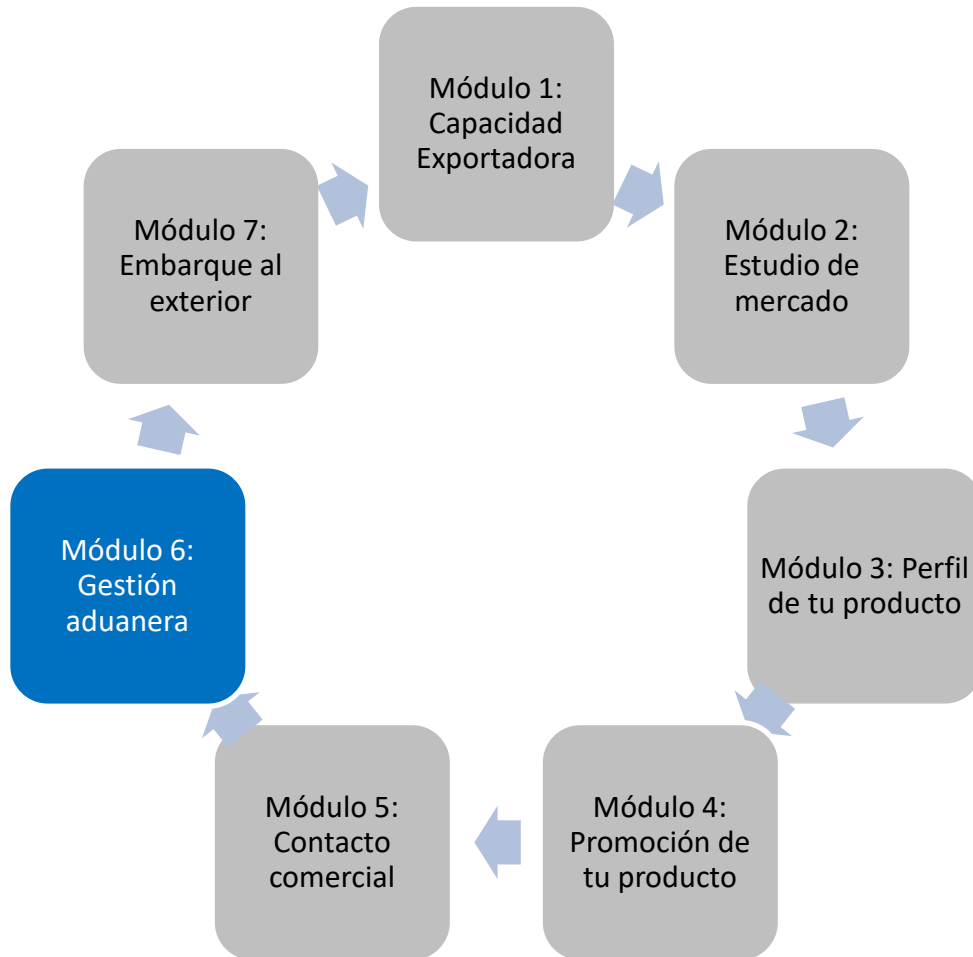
Módulo 1: Capacidad Exportadora

Módulo 2: Estudio de mercado

Módulo 3: Perfil de tu producto

Módulo 4: Promoción de tu producto

Módulo 5: Contacto comercial

Módulo 6: Gestión aduanera

Módulo 7: Embarque al exterior